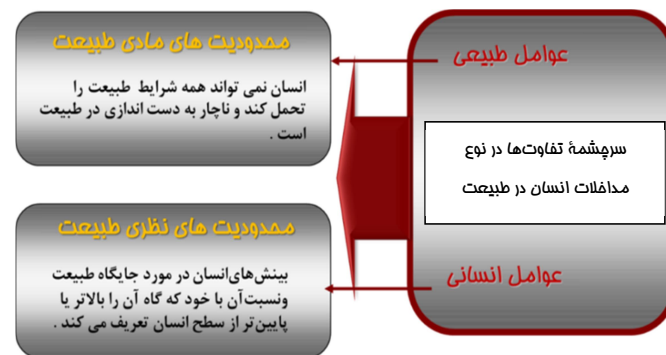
سرچشمهٔ تفاوت‌ها در نوع مداخلات انسان در طبیعت

عوامل طبیعی

عوامل انسانی

محدودیت های مادی طبیعت

انسان نمی تواند همه شرایط طبیعت را تحمل کند و ناچار به دست اندازی در طبیعت است .

محدودیت های نظری طبیعت

بینش‌هایانسان در مورد جایگاه طبیعت ونسبتآن با خود که گاه آن را بالاتر یا پایین‌تر از سطح انسان تعریف می کند .